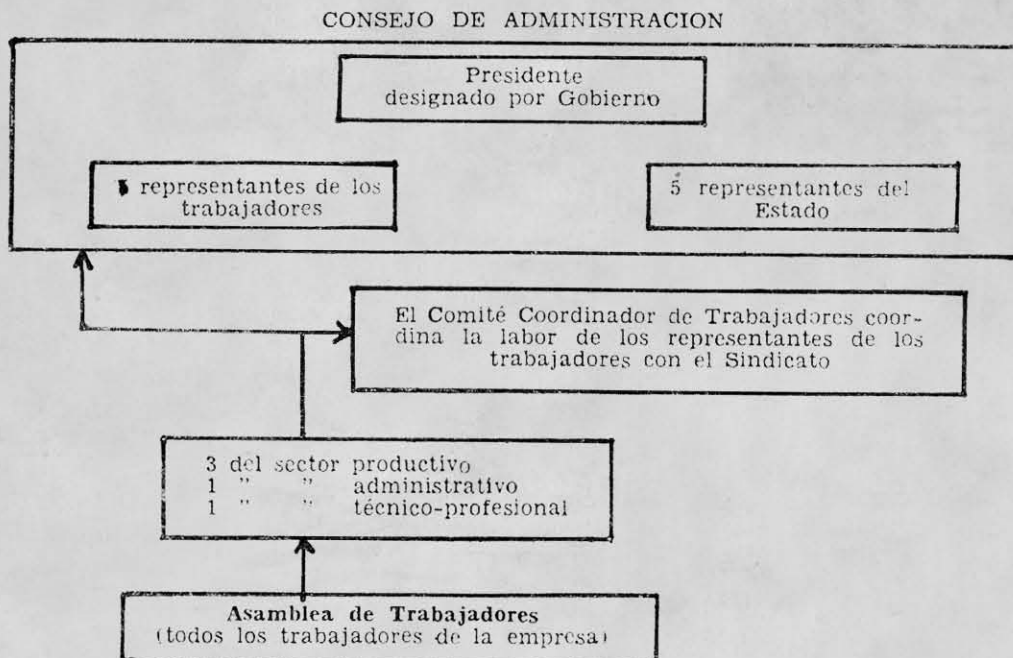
CONSEJO DE ADMINISTRACION

Presidente
designado por Gobierno

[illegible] representantes de los trabajadores

5 representantes del Estado

El Comité Coordinador de Trabajadores coordina la labor de los representantes de los trabajadores con el Sindicato

3 del sector productivo
1 " " administrativo
1 " " técnico-profesional

Asamblea de Trabajadores
(todos los trabajadores de la empresa)